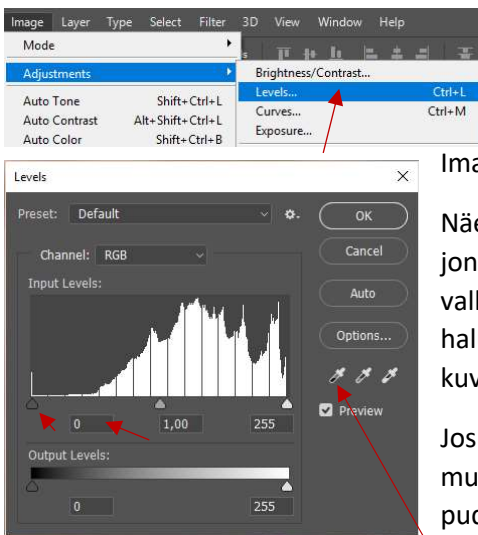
Image Layer Type Select Filter 3D View Window Help

Mode

Adjustments

Auto Tone Shift+Ctrl+L

Auto Contrast Alt+Shift+Ctrl+L

Auto Color Shift+Ctrl+B

Brightness/Contrast...

Levels... Ctrl+L

Curves... Ctrl+M

Exposure...

Levels

Preset: Default

OK

Cancel

Auto

Options...

Channel: RGB

Input Levels:

Preview

0 1,00 255

Output Levels:

0 255

Ima

Näe
jon
vall
hal
kuv

Jos
mu
puc